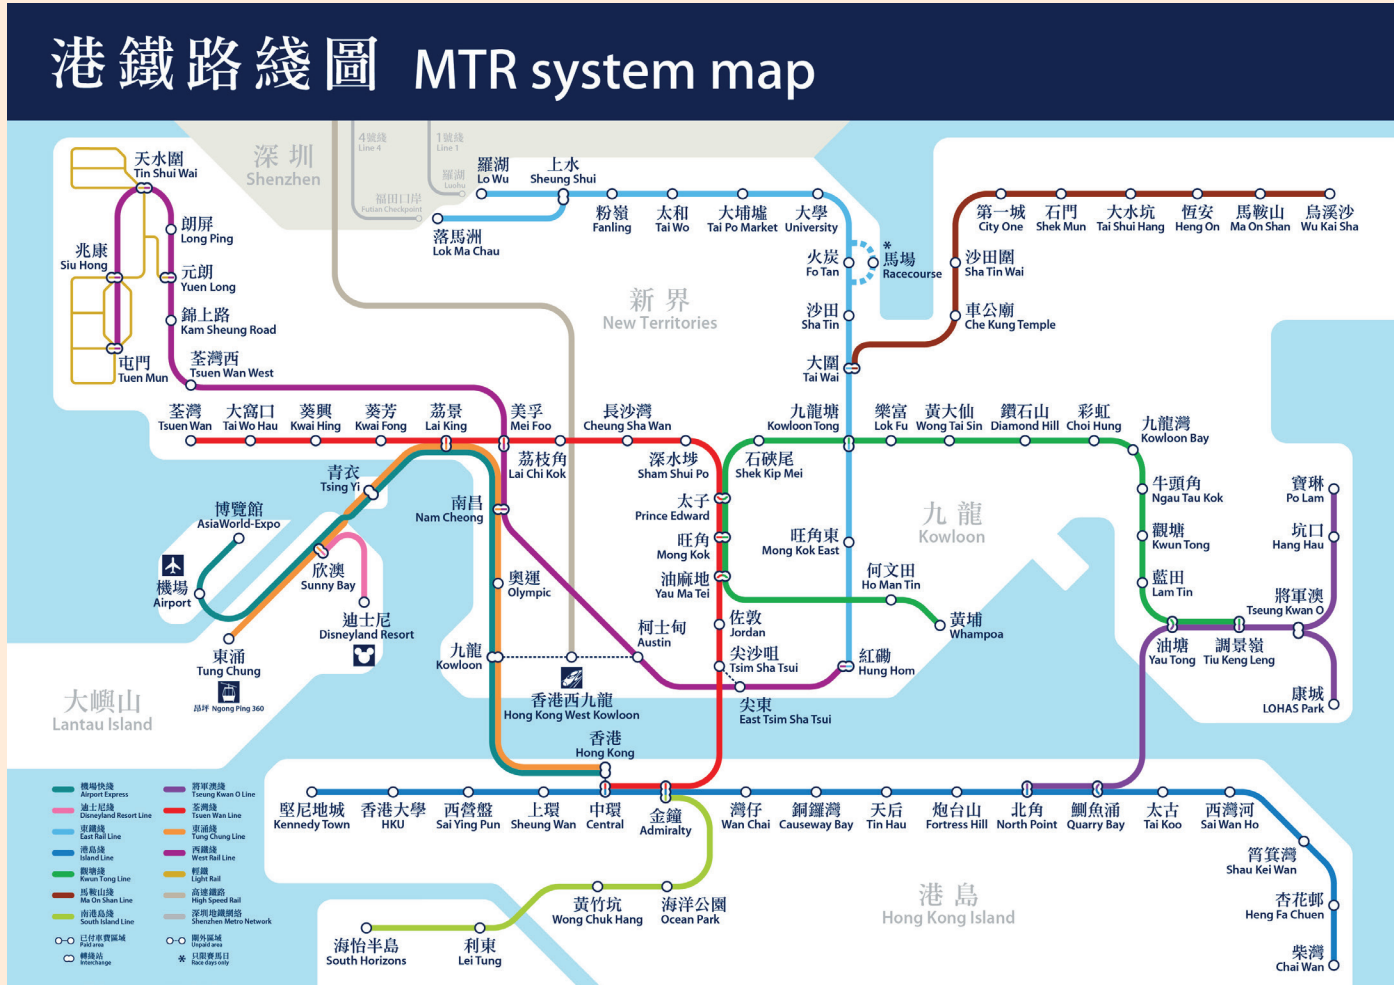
港鐵路綫圖 MTR system map

深圳
Shenzhen

4號綫
Line 4

1號綫
Line 1

羅湖
Lowu

福田口岸
Futian Checkpoint

天水圍
Tin Shui Wai

朗屏
Long Ping

兆康
Siu Hong

元朗
Yuen Long

錦上路
Kam Sheung Road

屯門
Tuen Mun

荃灣西
Tsuen Wan West

羅湖
Lo Wu

上水
Sheung Shui

落馬洲
Lok Ma Chau

粉嶺
Fanling

太和
Tai Wo

大埔墟
Tai Po Market

大學
University

火炭
Fo Tan

馬場
Racecourse

沙田
Sha Tin

大圍
Tai Wai

新界
New Territories

第一城
City One

石門
Shek Mun

大水坑
Tai Shui Hang

恒安
Heng On

馬鞍山
Ma On Shan

烏溪沙
Wu Kai Sha

沙田圍
Sha Tin Wai

車公廟
Che Kung Temple

荃灣
Tsuen Wan

大窩口
Tai Wo Hau

葵興
Kwai Hing

葵芳
Kwai Fong

荔景
Lai King

美孚
Mei Foo

長沙灣
Cheung Sha Wan

九龍塘
Kowloon Tong

樂富
Lok Fu

黃大仙
Wong Tai Sin

鑽石山
Diamond Hill

彩虹
Choi Hung

九龍灣
Kowloon Bay

青衣
Tsing Yi

荔枝角
Lai Chi Kok

深水埗
Sham Shui Po

石硤尾
Shek Kip Mei

博覽館
AsiaWorld-Expo

南昌
Nam Cheong

太子
Prince Edward

九龍
Kowloon

牛頭角
Ngau Tau Kok

寶琳
Po Lam

機場
Airport

欣澳
Sunny Bay

旺角
Mong Kok

旺角東
Mong Kok East

觀塘
Kwun Tong

坑口
Hang Hau

奧運
Olympic

油麻地
Yau Ma Tei

何文田
Ho Man Tin

藍田
Lam Tin

將軍澳
Tseung Kwan O

迪士尼
Disneyland Resort

黃埔
Whampoa

東涌
Tung Chung

九龍
Kowloon

柯士甸
Austin

佐敦
Jordan

尖沙咀
Tsim Sha Tsui

紅磡
Hung Hom

油塘
Yau Tong

調景嶺
Tiu Keng Leng

昂坪 Ngong Ping 360

大嶼山
Lantau Island

香港西九龍
Hong Kong West Kowloon

尖東
East Tsim Sha Tsui

康城
LOHAS Park

香港
Hong Kong

機場快綫
Airport Express

迪士尼綫
Disneyland Resort Line

東鐵綫
East Rail Line

港島綫
Island Line

觀塘綫
Kwun Tong Line

馬鞍山綫
Ma On Shan Line

南港島綫
South Island Line

已付車費區域
Paid area

轉線站
Interchange

將軍澳綫
Tseung Kwan O Line

荃灣綫
Tsuen Wan Line

東涌綫
Tung Chung Line

西鐵綫
West Rail Line

輕鐵
Light Rail

高速鐵路
High Speed Rail

深圳地鐵網絡
Shenzhen Metro Network

needs 團外區域
Unpaid area

只限賽馬日
Race days only

堅尼地城
Kennedy Town

香港大學
HKU

西營盤
Sai Ying Pun

上環
Sheung Wan

中環
Central

金鐘
Admiralty

灣仔
Wan Chai

銅鑼灣
Causeway Bay

天后
Tin Hau

炮台山
Fortress Hill

北角
North Point

鰂魚涌
Quarry Bay

太古
Tai Koo

西灣河
Sai Wan Ho

筲箕灣
Shau Kei Wan

杏花邨
Heng Fa Chuen

柴灣
Chai Wan

港島
Hong Kong Island

黃竹坑
Wong Chuk Hang

海洋公園
Ocean Park

海怡半島
South Horizons

利東
Lei Tung